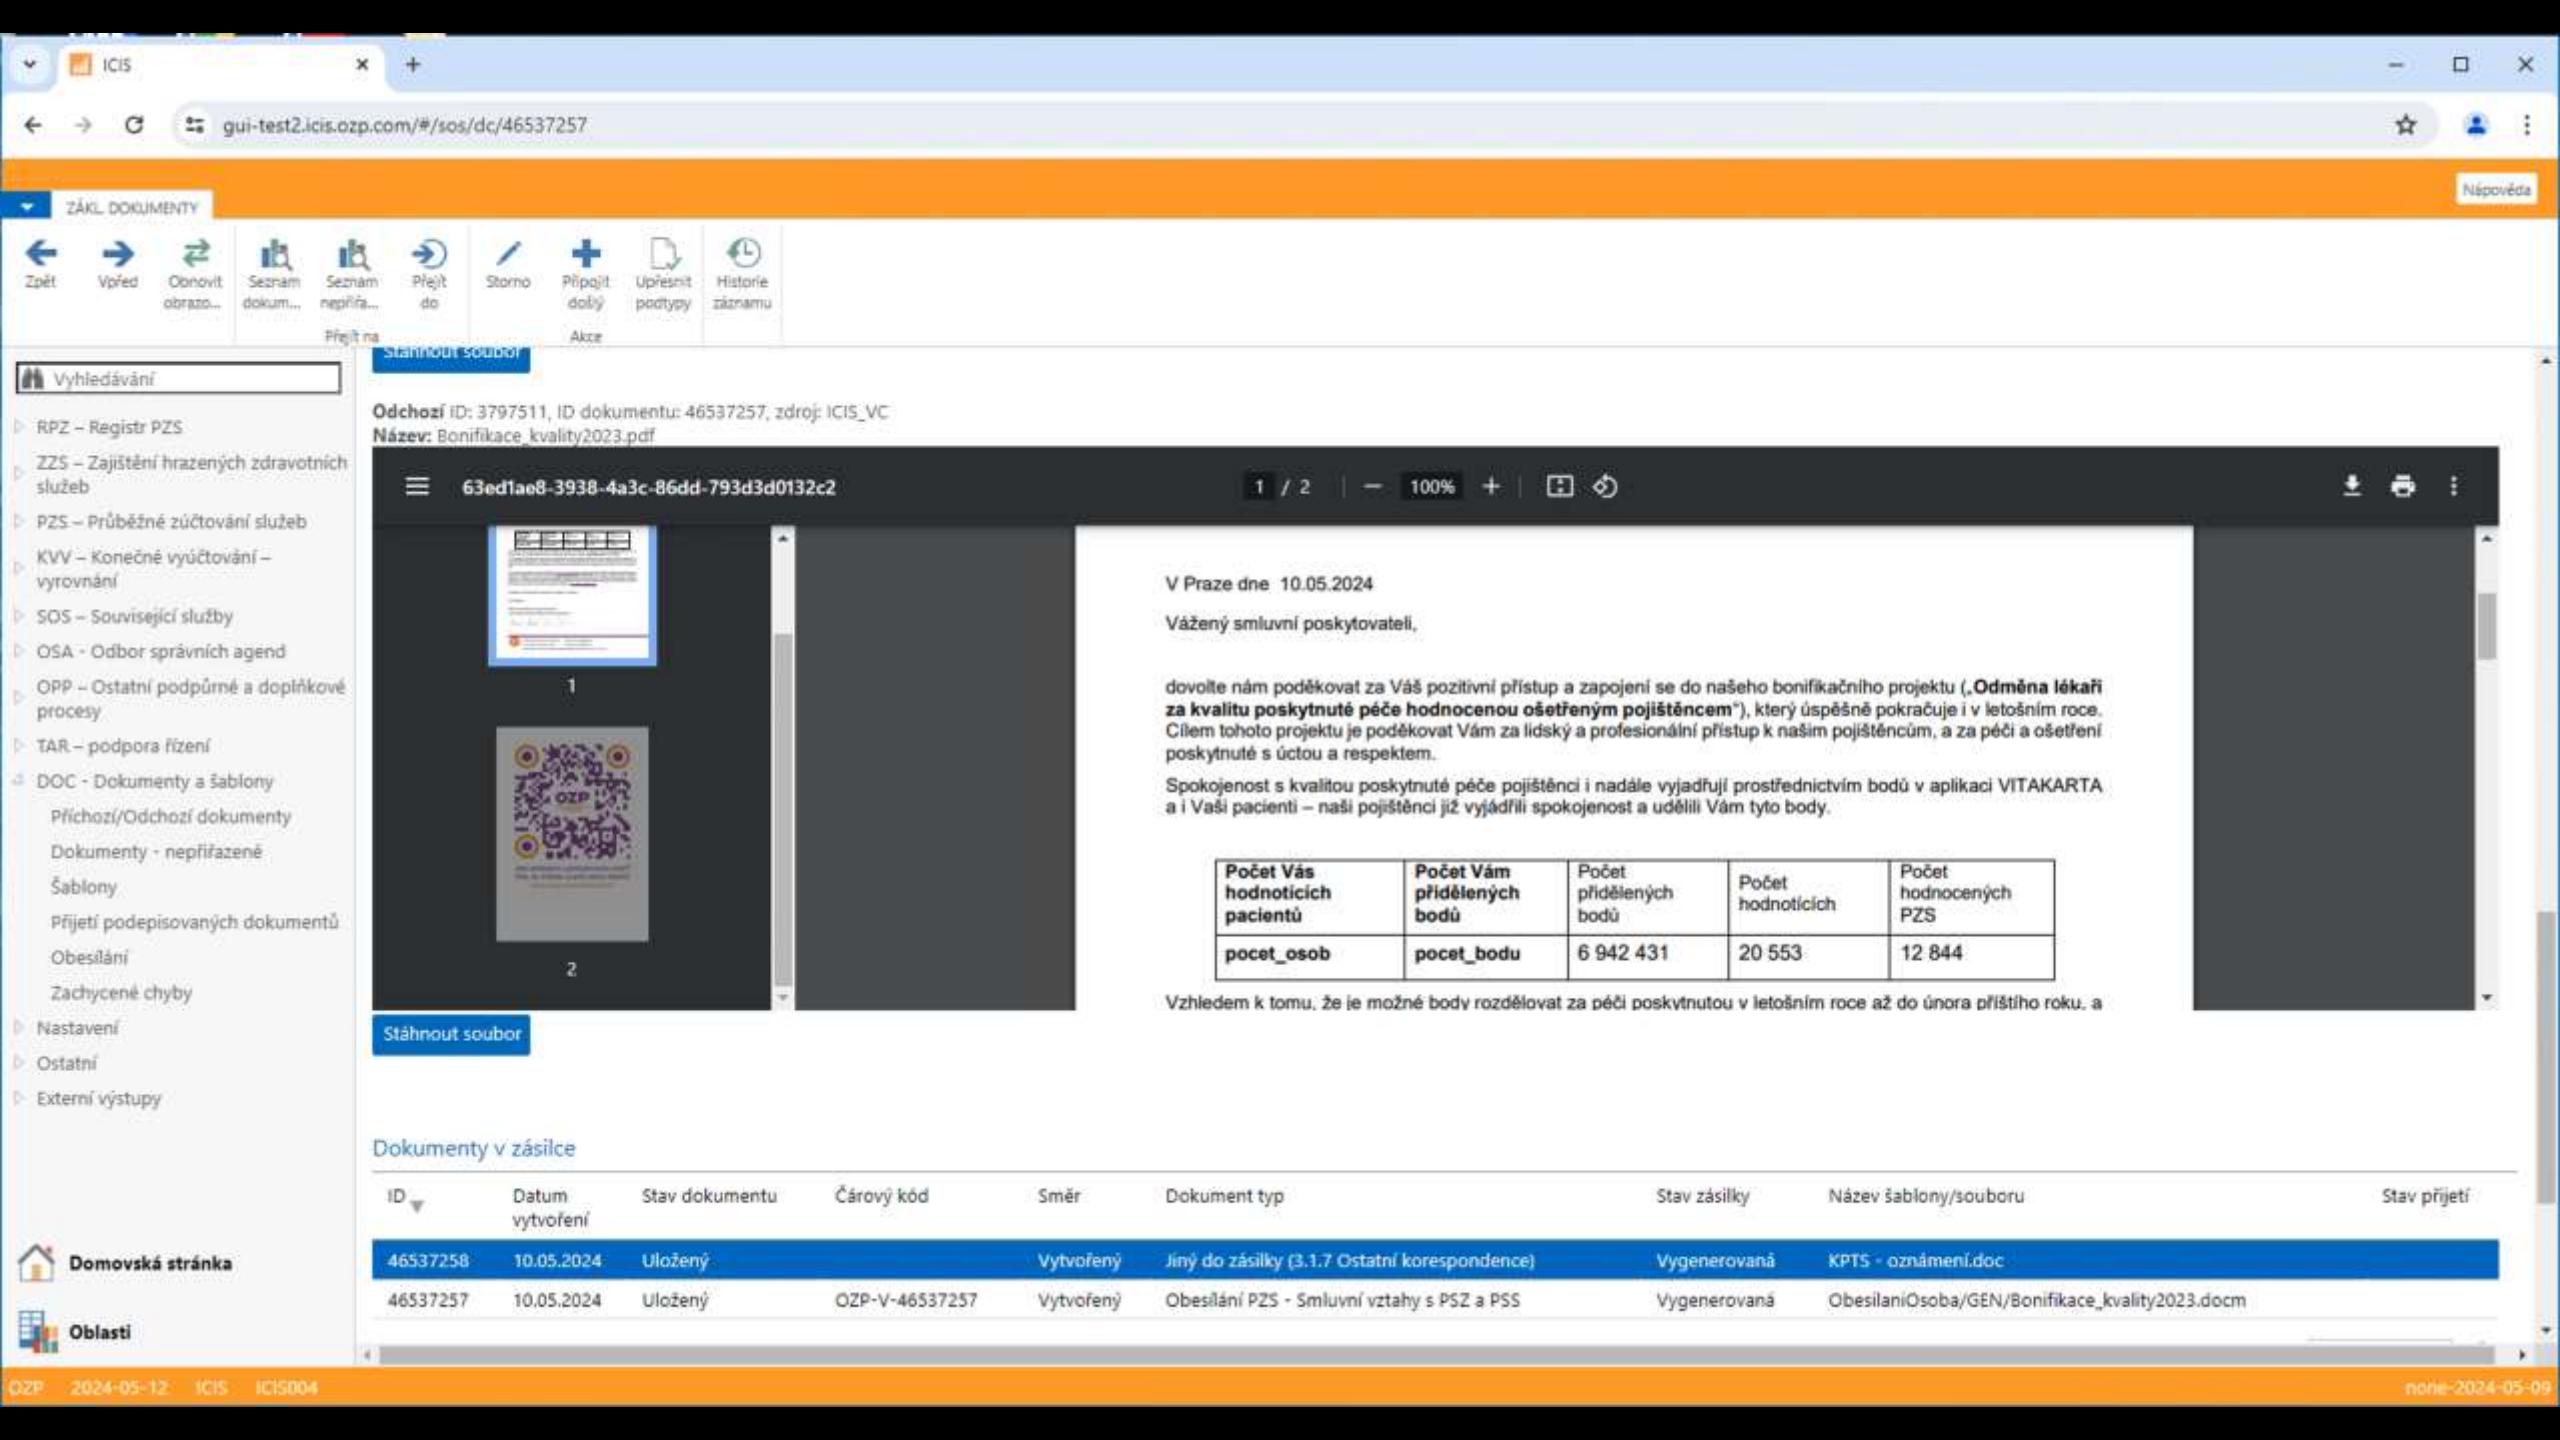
ICIS

gui-test2.icis.ozp.com/#/sos/dc/46537257

ZÁKL. DOKUMENTY

Nápověda

Zpět
Vpřed
Obnovit obrazo...
Seznam dokum...
Seznam nepřiřa...
Přejít do
Přejít na
Storno
Připojit došlý
Upřesnit podtypy
Akce
Historie záznamu

Vyhledávání

RPZ – Registr PZS
ZZS – Zajištění hrazených zdravotních služeb
PZS – Průběžné zúčtování služeb
KVV – Konečné vyúčtování – vyrovnání
SOS – Související služby
OSA - Odbor správních agend
OPP – Ostatní podpůrné a doplňkové procesy
TAR – podpora řízení
DOC - Dokumenty a šablony
Příchozí/Odchozí dokumenty
Dokumenty - nepřiřazené
Šablony
Přijetí podepisovaných dokumentů
Obesílání
Zachycené chyby
Nastavení
Ostatní
Externí výstupy

Domovská stránka
Oblasti

Stáhnout soubor

Odchozí ID: 3797511, ID dokumentu: 46537257, zdroj: ICIS_VC
Název: Bonifikace_kvality2023.pdf

63ed1ae8-3938-4a3c-86dd-793d3d0132c2

1 / 2 100%

1
2

V Praze dne 10.05.2024

Vážený smluvní poskytovateli,

dovolte nám poděkovat za Váš pozitivní přístup a zapojení se do našeho bonifikačního projektu („Odměna lékaři za kvalitu poskytnuté péče hodnocenou ošetřeným pojištěncem“), který úspěšně pokračuje i v letošním roce. Cílem tohoto projektu je poděkovat Vám za lidský a profesionální přístup k našim pojištěncům, a za péči a ošetření poskytnuté s úctou a respektem.

Spokojenost s kvalitou poskytnuté péče pojištěnci i nadále vyjadřují prostřednictvím bodů v aplikaci VITAKARTA a i Vaši pacienti – naši pojištěnci již vyjádřili spokojenost a udělili Vám tyto body.

| Počet Vás hodnotících pacientů | Počet Vám přidělených bodů | Počet přidělených bodů | Počet hodnotících | Počet hodnocených PZS |
|---|---|---|---|---|
| pocet_osob | pocet_bodu | 6 942 431 | 20 553 | 12 844 |

Vzhledem k tomu, že je možné body rozdělovat za péči poskytnutou v letošním roce až do února příštího roku, a

Stáhnout soubor

Dokumenty v zásilce

| ID | Datum vytvoření | Stav dokumentu | Čárový kód | Směr | Dokument typ | Stav zásilky | Název šablony/souboru | Stav přijetí |
|---|---|---|---|---|---|---|---|---|
| 46537258 | 10.05.2024 | Uložený | | Vytvořený | Jiný do zásilky (3.1.7 Ostatní korespondence) | Vygenerovaná | KPTS - oznámení.doc | |
| 46537257 | 10.05.2024 | Uložený | OZP-V-46537257 | Vytvořený | Obesílání PZS - Smluvní vztahy s PSZ a PSS | Vygenerovaná | ObesilaniOsoba/GEN/Bonifikace_kvality2023.docm | |

OZP 2024-05-12 ICIS ICIS004 none-2024-05-09